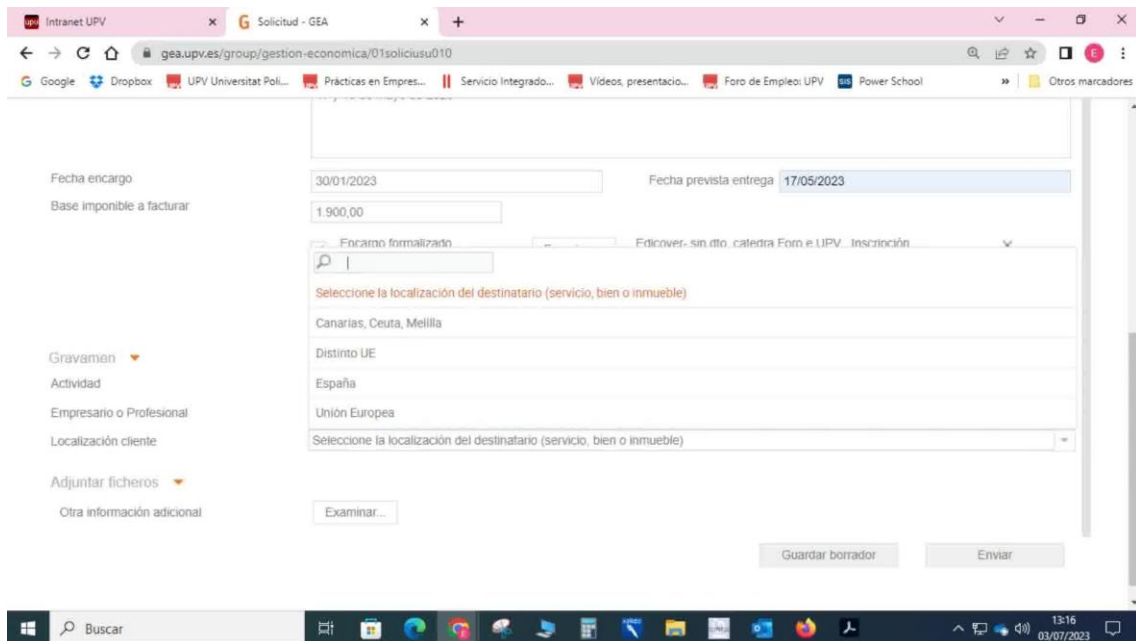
Intranet UPV ×
Solicitud - GEA ×
+
gea.upv.es/group/gestion-economica/01soliciusu010
Google Dropbox UPV Universitat Poli... Prácticas en Empres... Servicio Integrado... Vídeos, presentacio... Foro de Empleo: UPV Power School » Otros marcadores

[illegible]

Fecha encargo 30/01/2023 Fecha prevista entrega 17/05/2023
Base imponible a facturar 1.900,00
Encargo formalizado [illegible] Edicover- sin dto. catedra Foro e UPV . Inscripción ×

Seleccione la localización del destinatario (servicio, bien o inmueble)
Canarias, Ceuta, Melilla
Distinto UE
España
Unión Europea

Gravamen
Actividad
Empresario o Profesional
Localización cliente Seleccione la localización del destinatario (servicio, bien o inmueble)

Adjuntar ficheros
Otra información adicional Examinar...

Guardar borrador Enviar

Buscar
13:16
03/07/2023